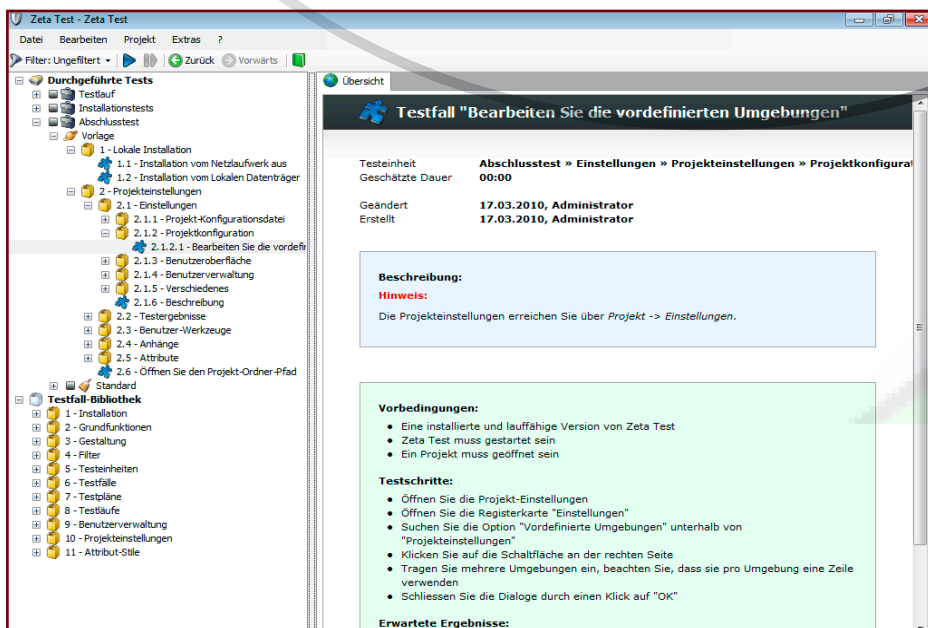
Zeta Test - Zeta Test

Datei Bearbeiten Projekt Extras ?

Filter: Ungefiltert Zurück Vorwärts

Durchgeführte Tests
Testlauf
Installationstests
Abschlusstest
Vorlage
1 - Lokale Installation
1.1 - Installation vom Netzlaufwerk aus
1.2 - Installation vom Lokalen Datenträger
2 - Projekteinstellungen
2.1 - Einstellungen
2.1.1 - Projekt-Konfigurationsdatei
2.1.2 - Projektkonfiguration
2.1.2.1 - Bearbeiten Sie die vordefi
2.1.3 - Benutzeroberfläche
2.1.4 - Benutzerverwaltung
2.1.5 - Verschiedenes
2.1.6 - Beschreibung
2.2 - Testergebnisse
2.3 - Benutzer-Werkzeuge
2.4 - Anhänge
2.5 - Attribute
2.6 - Öffnen Sie den Projekt-Ordner-Pfad
Standard
Testfall-Bibliothek
1 - Installation
2 - Grundfunktionen
3 - Gestaltung
4 - Filter
5 - Testeinheiten
6 - Testfälle
7 - Testpläne
8 - Testläufe
9 - Benutzerverwaltung
10 - Projekteinstellungen
11 - Attribut-Stile

Übersicht

Testfall "Bearbeiten Sie die vordefinierten Umgebungen"

Testeinheit Abschlusstest » Einstellungen » Projekteinstellungen » Projektkonfigurat
Geschätzte Dauer 00:00

Geändert 17.03.2010, Administrator
Erstellt 17.03.2010, Administrator

Beschreibung:
Hinweis:
Die Projekteinstellungen erreichen Sie über Projekt -> Einstellungen.

Vorbedingungen:
• Eine installierte und lauffähige Version von Zeta Test
• Zeta Test muss gestartet sein
• Ein Projekt muss geöffnet sein

Testschritte:
• Öffnen Sie die Projekt-Einstellungen
• Öffnen Sie die Registerkarte "Einstellungen"
• Suchen Sie die Option "Vordefinierte Umgebungen" unterhalb von "Projekteinstellungen"
• Klicken Sie auf die Schaltfläche an der rechten Seite
• Tragen Sie mehrere Umgebungen ein, beachten Sie, dass sie pro Umgebung eine Zeile verwenden
• Schliessen Sie die Dialoge durch einen Klick auf "OK"

Erwartete Ergebnisse: